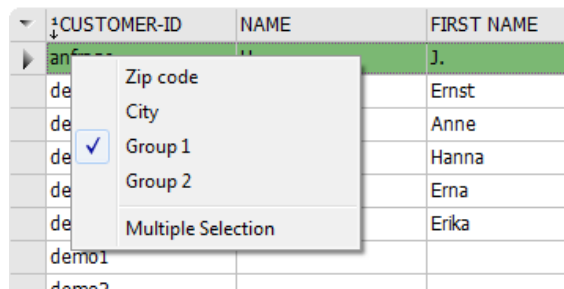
| | CUSTOMER-ID | NAME | FIRST NAME |
|---|---|---|---|
| | anf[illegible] | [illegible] | J. |
| | de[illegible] | | Ernst |
| | de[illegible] | | Anne |
| | de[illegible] | | Hanna |
| | de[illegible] | | Erna |
| | de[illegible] | | Erika |
| | demo1 | | |
| | demo2 | | |

Zip code
City
✓ Group 1
Group 2
Multiple Selection